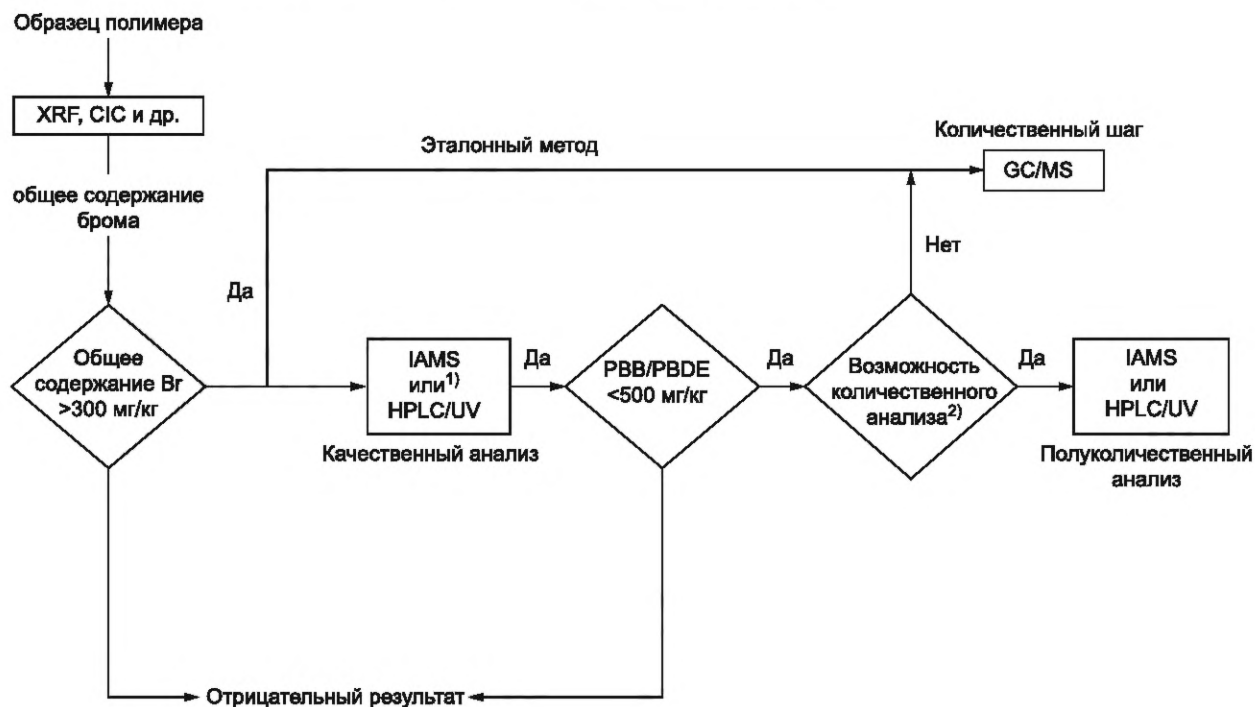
Образец полимера

XRF, CIC и др.

общее содержание брома

Эталонный метод

Количественный шаг

GC/MS

Нет

Да

Общее содержание Br >300 мг/кг

IAMS или$^{1)}$ HPLC/UV

Да

PBB/PBDE <500 мг/кг

Да

Возможность количественного анализа$^{2)}$

Да

IAMS или HPLC/UV

Качественный анализ

Полуколичественный анализ

Отрицательный результат